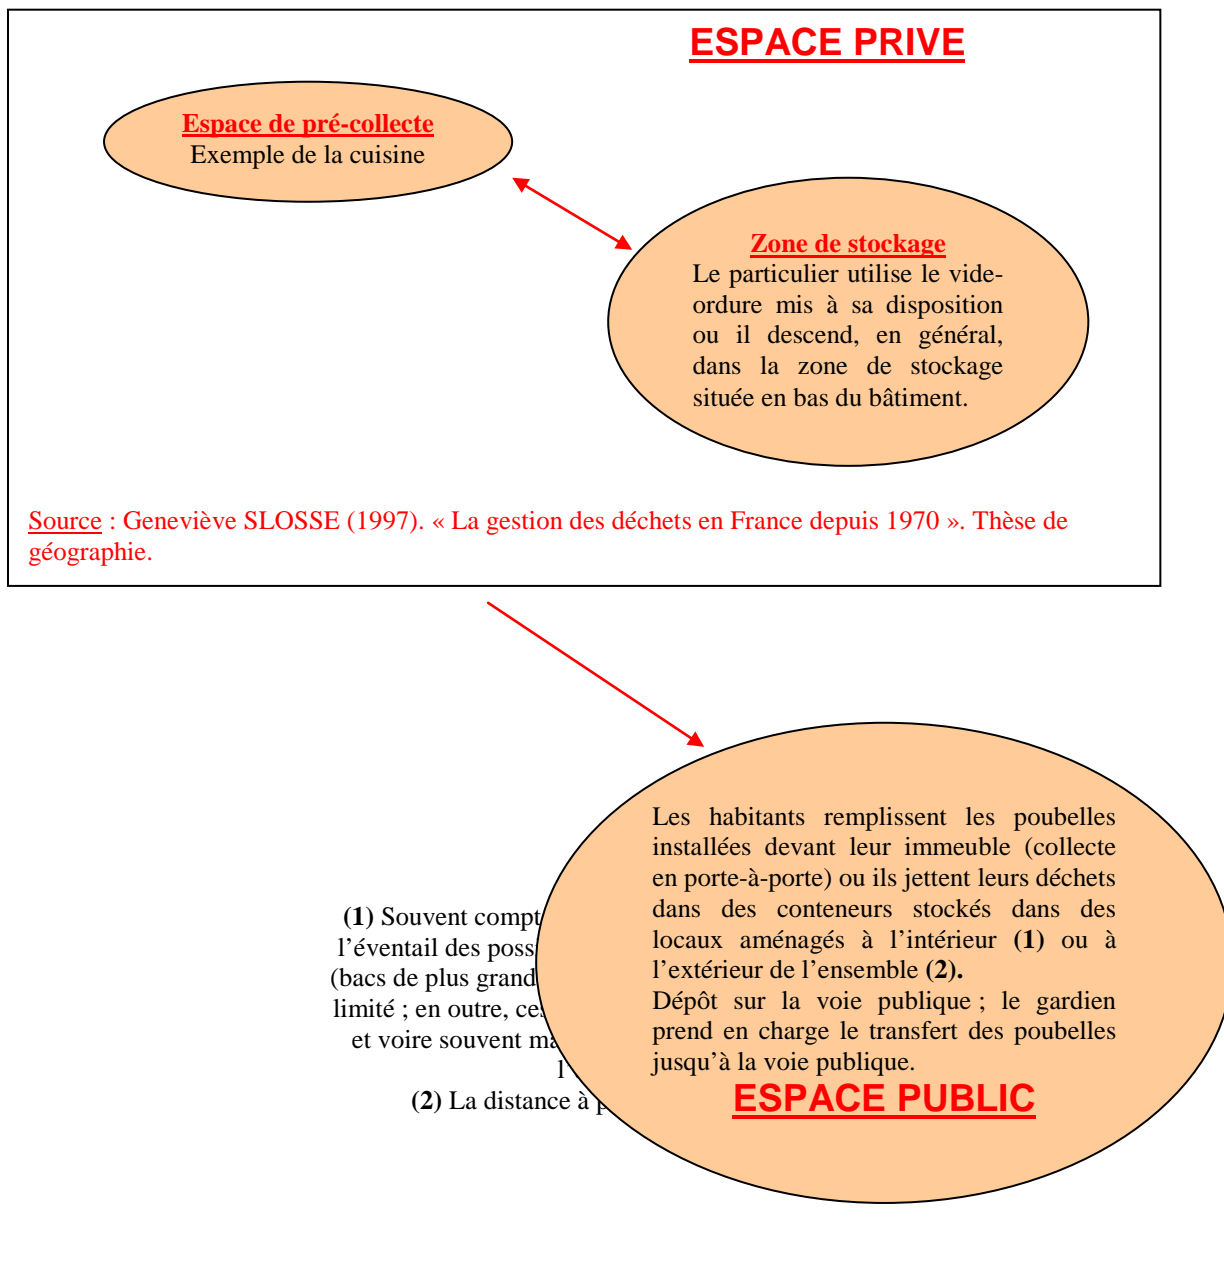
ESPACE PRIVE

Espace de pré-collecte
Exemple de la cuisine

Zone de stockage
Le particulier utilise le vide-ordure mis à sa disposition ou il descend, en général, dans la zone de stockage située en bas du bâtiment.

Source : Geneviève SLOSSE (1997). « La gestion des déchets en France depuis 1970 ». Thèse de géographie.

Les habitants remplissent les poubelles installées devant leur immeuble (collecte en porte-à-porte) ou ils jettent leurs déchets dans des conteneurs stockés dans des locaux aménagés à l'intérieur (1) ou à l'extérieur de l'ensemble (2).
Dépôt sur la voie publique ; le gardien prend en charge le transfert des poubelles jusqu'à la voie publique.

ESPACE PUBLIC

(1) Souvent compt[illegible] l'éventail des poss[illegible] (bacs de plus grand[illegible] limité ; en outre, ce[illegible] et voire souvent ma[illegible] l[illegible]
(2) La distance à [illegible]